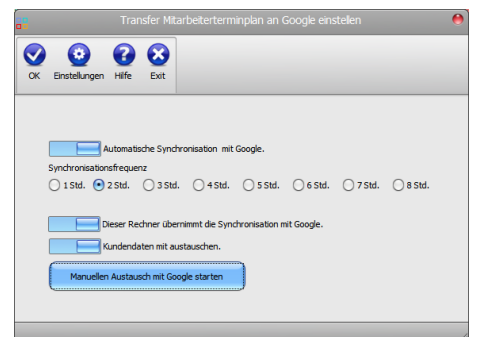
Transfer Mitarbeiterterminplan an Google einstellen

OK Einstellungen Hilfe Exit

Automatische Synchronisation mit Google.

Synchronisationsfrequenz

1 Std. 2 Std. 3 Std. 4 Std. 5 Std. 6 Std. 7 Std. 8 Std.

Dieser Rechner übernimmt die Synchronisation mit Google.

Kundendaten mit austauschen.

Manuellen Austausch mit Google starten